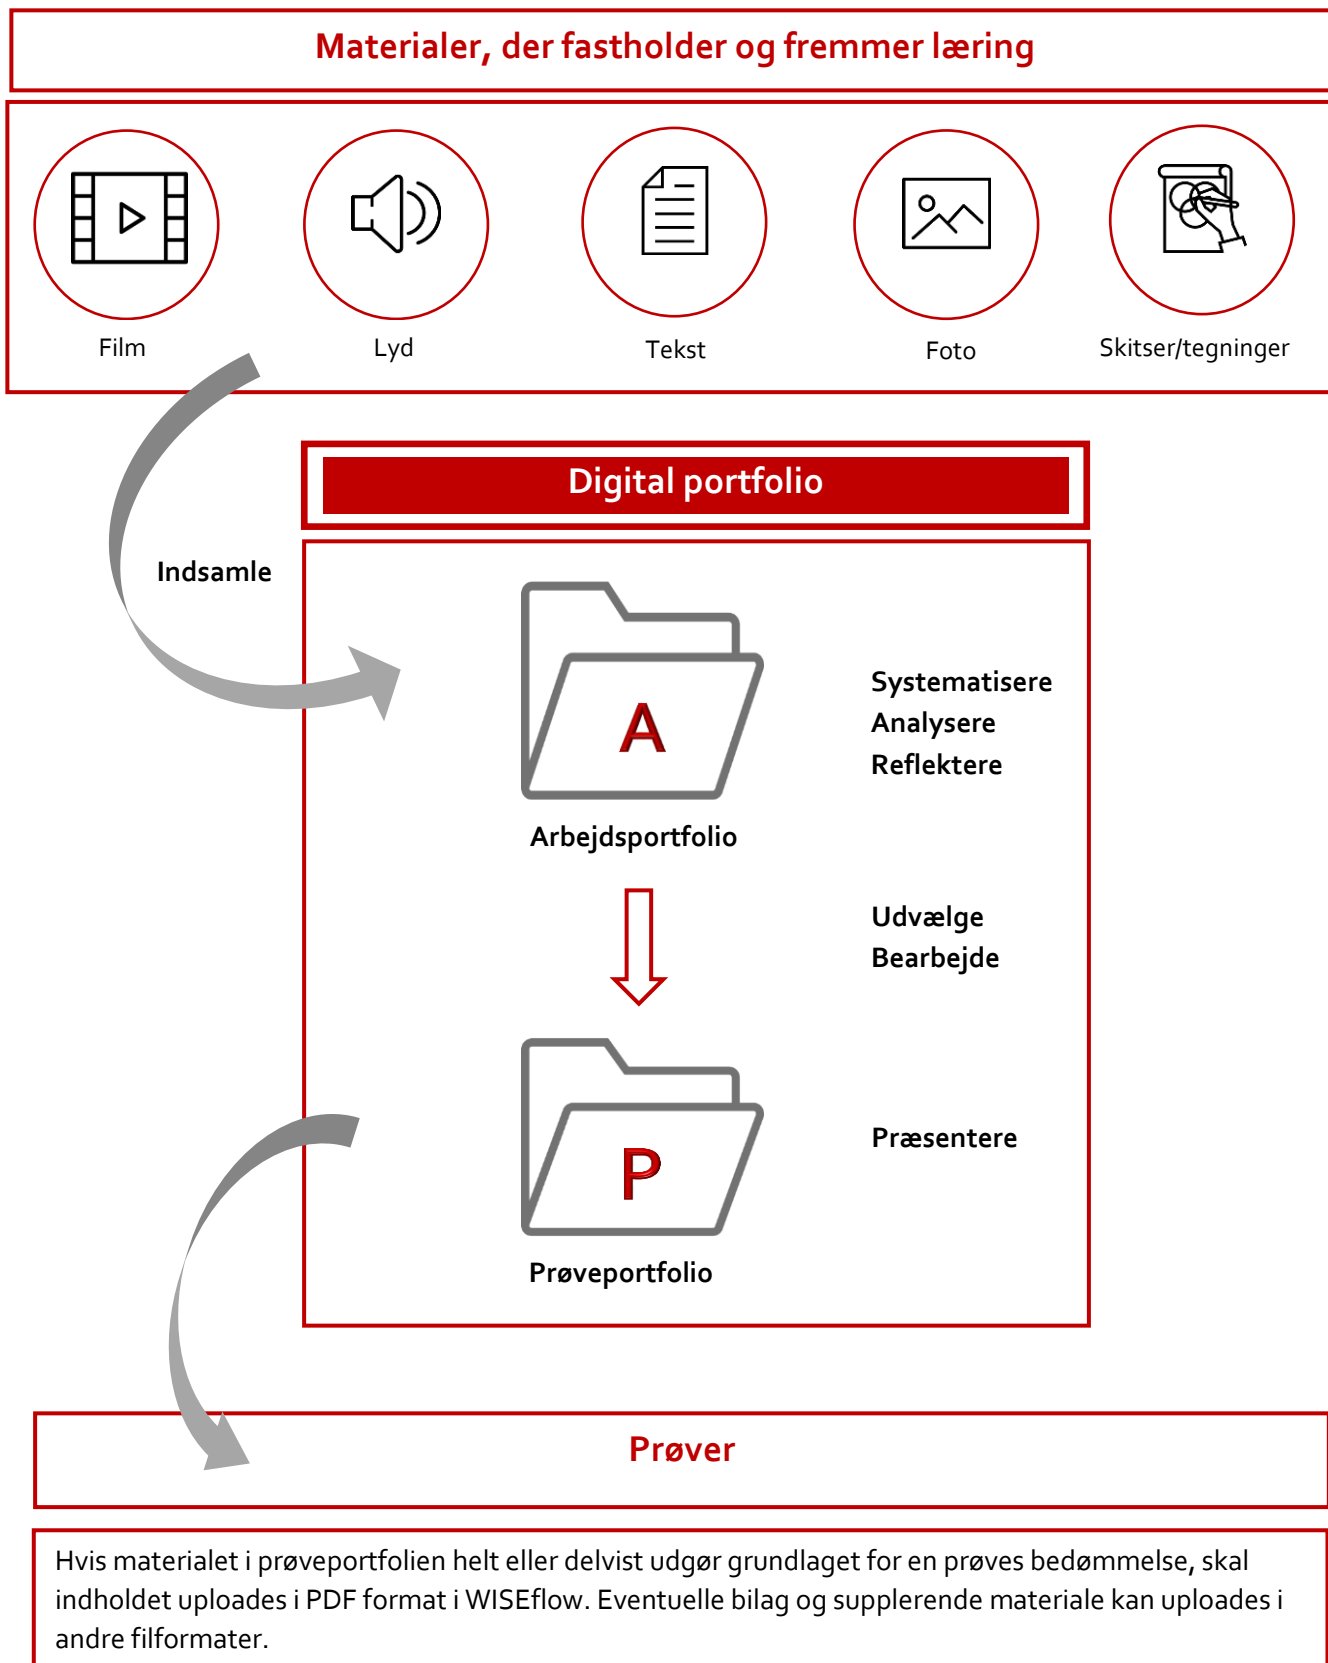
Materialer, der fastholder og fremmer læring

Film

Lyd

Tekst

Foto

Skitser/tegninger

Digital portfolio

Indsamle

A

Arbejdsportfolio

Systematisere
Analysere
Reflektere

Udvælge
Bearbejde

P

Prøveportfolio

Præsentere

Prøver

Hvis materialet i prøveportfolien helt eller delvist udgør grundlaget for en prøves bedømmelse, skal indholdet uploades i PDF format i WISEflow. Eventuelle bilag og supplerende materiale kan uploades i andre filformater.